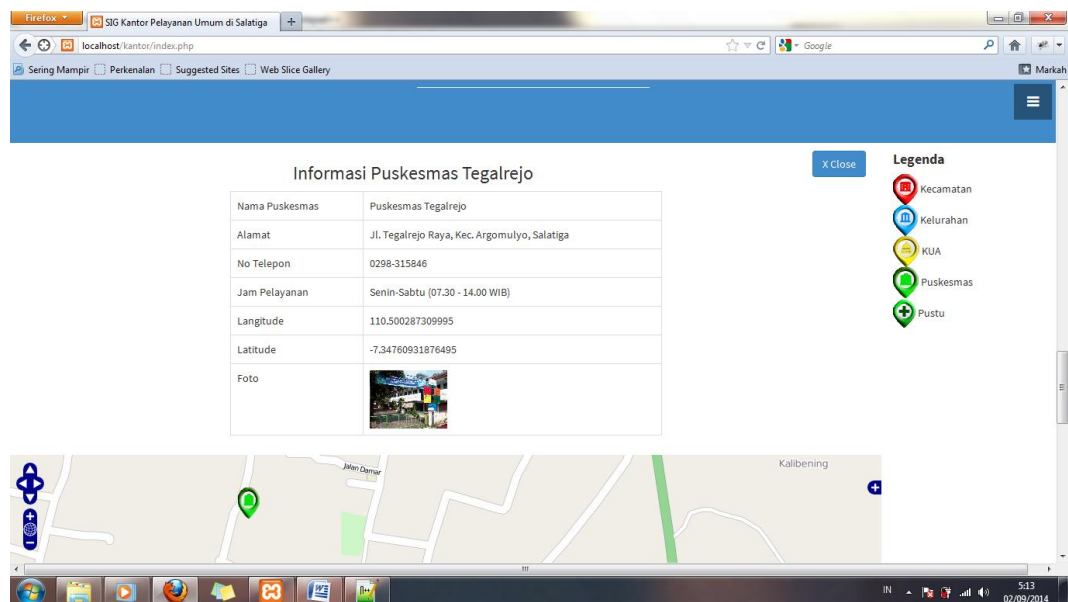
Firefox

SIG Kantor Pelayanan Umum di Salatiga

localhost/kantor/index.php

Google

Sering Mampir Perkenalan Suggested Sites Web Slice Gallery

Markah

Informasi Puskesmas Tegalrejo

X Close

| Nama Puskesmas | Puskesmas Tegalrejo |
|---|---|
| Alamat | Jl. Tegalrejo Raya, Kec. Argomulyo, Salatiga |
| No Telepon | 0298-315846 |
| Jam Pelayanan | Senin-Sabtu (07.30 - 14.00 WIB) |
| Langitude | 110.500287309995 |
| Latitude | -7.34760931876495 |
| Foto | |

Legenda

Kecamatan

Kelurahan

KUA

Puskesmas

Pustu

Jalan Damar

Kalibening

IN

5:13
02/09/2014